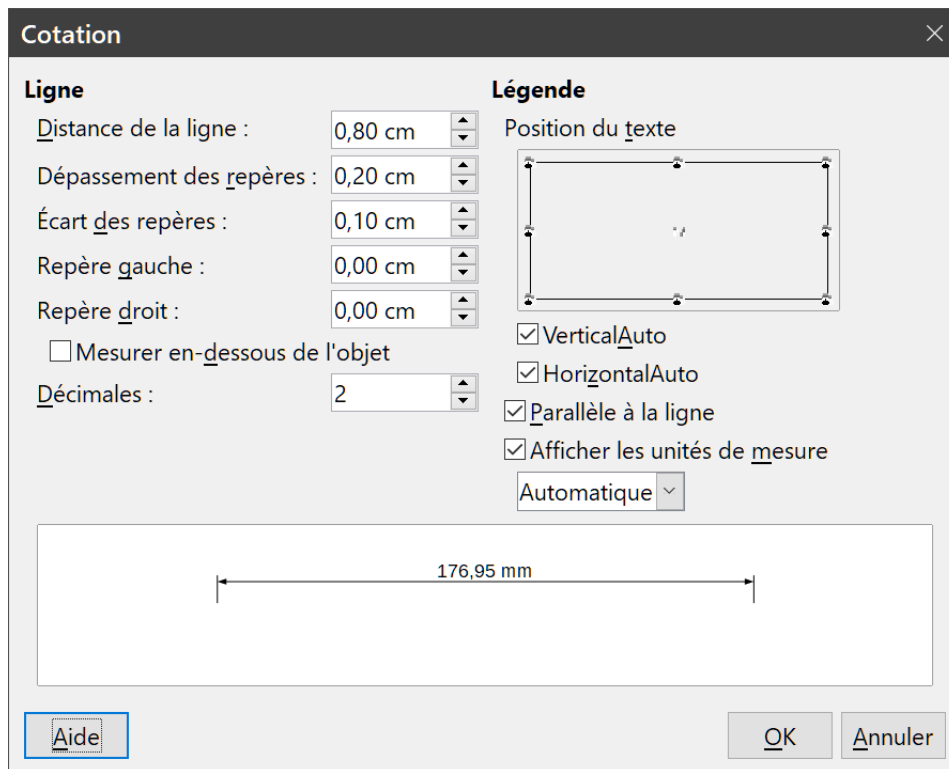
Cotation

Ligne

Distance de la ligne : 0,80 cm

Dépassement des repères : 0,20 cm

Écart des repères : 0,10 cm

Repère gauche : 0,00 cm

Repère droit : 0,00 cm

Mesurer en-dessous de l'objet

Décimales : 2

Légende

Position du texte

VerticalAuto

HorizontalAuto

Parallèle à la ligne

Afficher les unités de mesure

Automatique

176,95 mm

Aide

OK

Annuler